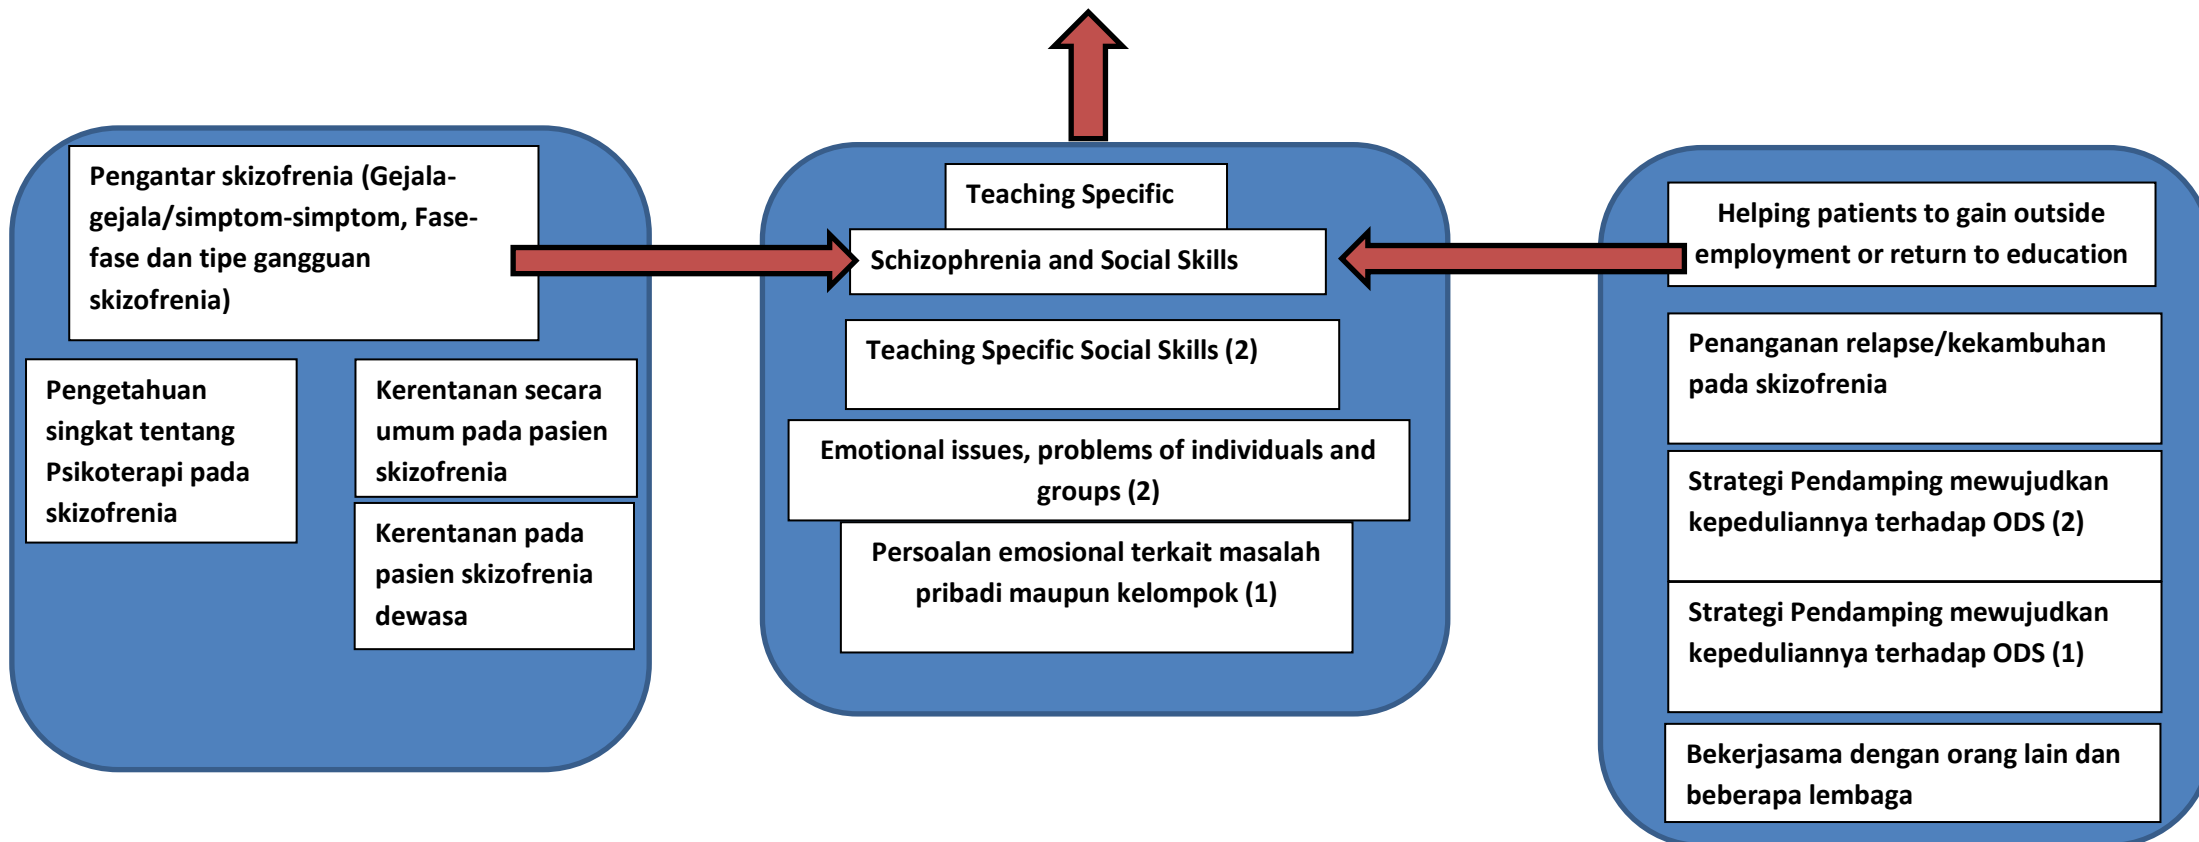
Pengantar skizofrenia (Gejala-gejala/simptom-simptom, Fase-fase dan tipe gangguan skizofrenia)

Pengetahuan singkat tentang Psikoterapi pada skizofrenia

Kerentanan secara umum pada pasien skizofrenia

Kerentanan pada pasien skizofrenia dewasa

Teaching Specific

Schizophrenia and Social Skills

Teaching Specific Social Skills (2)

Emotional issues, problems of individuals and groups (2)

Persoalan emosional terkait masalah pribadi maupun kelompok (1)

Helping patients to gain outside employment or return to education

Penanganan relapse/kekambuhan pada skizofrenia

Strategi Pendamping mewujudkan kepeduliannya terhadap ODS (2)

Strategi Pendamping mewujudkan kepeduliannya terhadap ODS (1)

Bekerjasama dengan orang lain dan beberapa lembaga